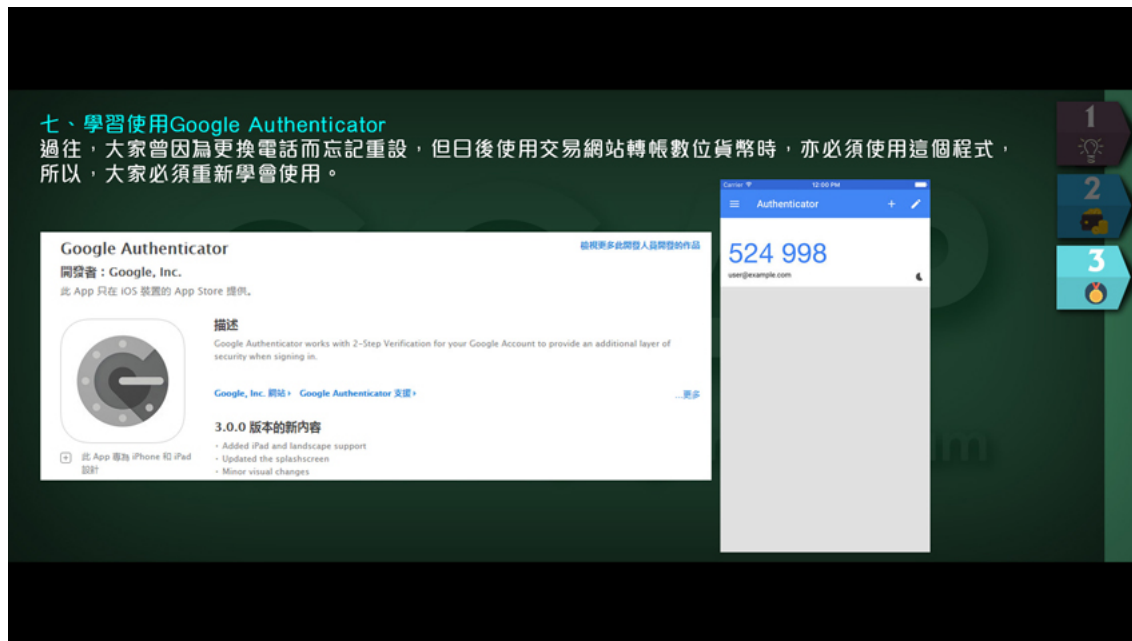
七、學習使用Google Authenticator
過往，大家曾因為更換電話而忘記重設，但日後使用交易網站轉帳數位貨幣時，亦必須使用這個程式，所以，大家必須重新學會使用。

1

2

3

Google Authenticator
開發者：Google, Inc.
此 App 只在 iOS 裝置的 App Store 提供。

檢視更多此開發人員開發的作品

描述
Google Authenticator works with 2-Step Verification for your Google Account to provide an additional layer of security when signing in.

Google, Inc. 網站 › Google Authenticator 支援 ›

...更多

3.0.0 版本的新內容
• Added iPad and landscape support
• Updated the splashscreen
• Minor visual changes

此 App 專為 iPhone 和 iPad 設計

Carrier 12:00 PM
Authenticator
524 998
user@example.com